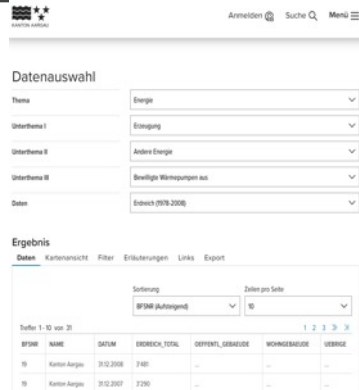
KANTON AARGAU

Anmelden Suche Menü

Datenauswahl

Thema
Energie

Unterthema I
Erzeugung

Unterthema II
Andere Energie

Unterthema III
Bewilligte Wärmepumpen aus

Daten
Erdreich (1978-2008)

Ergebnis

Daten Kartenansicht Filter Erläuterungen Links Export

Sortierung
BFSNR (Aufsteigend)

Zeilen pro Seite
10

Treffer 1 - 10 von 31

1 2 3 »

| BFSNR | NAME | DATUM | ERDREICH_TOTAL | OEFFENTL_GEBAEUDE | WOHNGEBAEUDE | UEBRIGE |
|---|---|---|---|---|---|---|
| 19 | Kanton Aargau | 31.12.2008 | 3481 | ... | ... | ... |
| 19 | Kanton Aargau | 31.12.2007 | 3290 | ... | ... | ... |